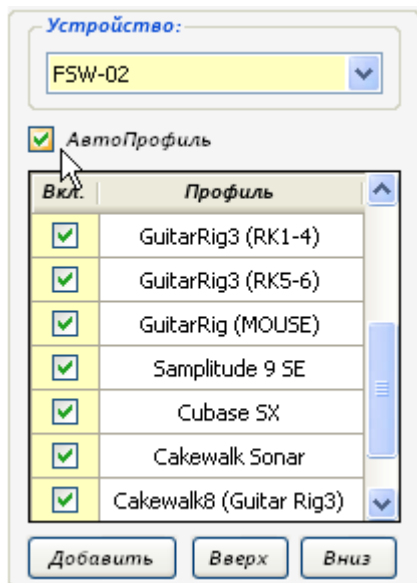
Устройство:

FSW-02

АвтоПрофиль

| Вкл. | Профиль |
|---|---|
| ☑ | GuitarRig3 (RK1-4) |
| ☑ | GuitarRig3 (RK5-6) |
| ☑ | GuitarRig (MOUSE) |
| ☑ | Samplitude 9 SE |
| ☑ | Cubase SX |
| ☑ | Cakewalk Sonar |
| ☑ | Cakewalk8 (Guitar Rig3) |

Добавить Вверх Вниз